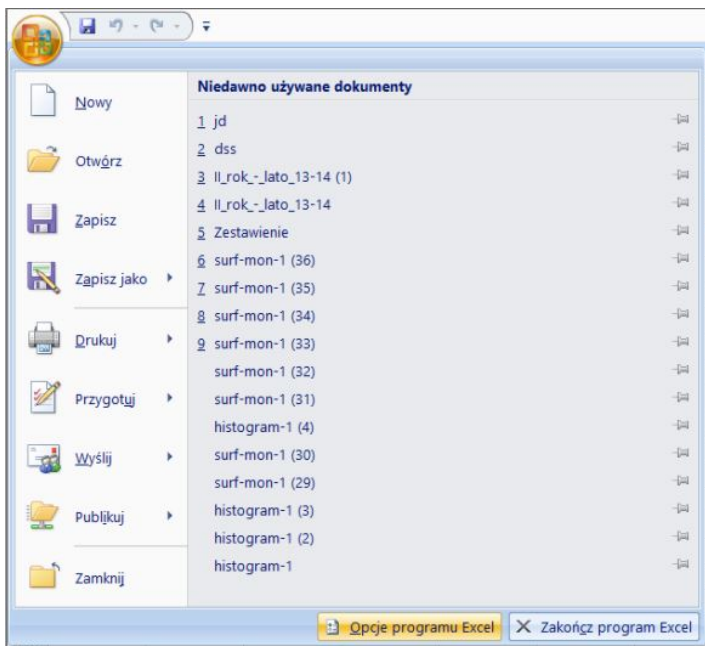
Nowy

Otwórz

Zapisz

Zapisz jako

Drukuj

Przygotuj

Wyślij

Publikuj

Zamknij

Niedawno używane dokumenty

1 jd
2 dss
3 II_rok_-_lato_13-14 (1)
4 II_rok_-_lato_13-14
5 Zestawienie
6 surf-mon-1 (36)
7 surf-mon-1 (35)
8 surf-mon-1 (34)
9 surf-mon-1 (33)
surf-mon-1 (32)
surf-mon-1 (31)
histogram-1 (4)
surf-mon-1 (30)
surf-mon-1 (29)
histogram-1 (3)
histogram-1 (2)
histogram-1

Opcje programu Excel
Zakończ program Excel